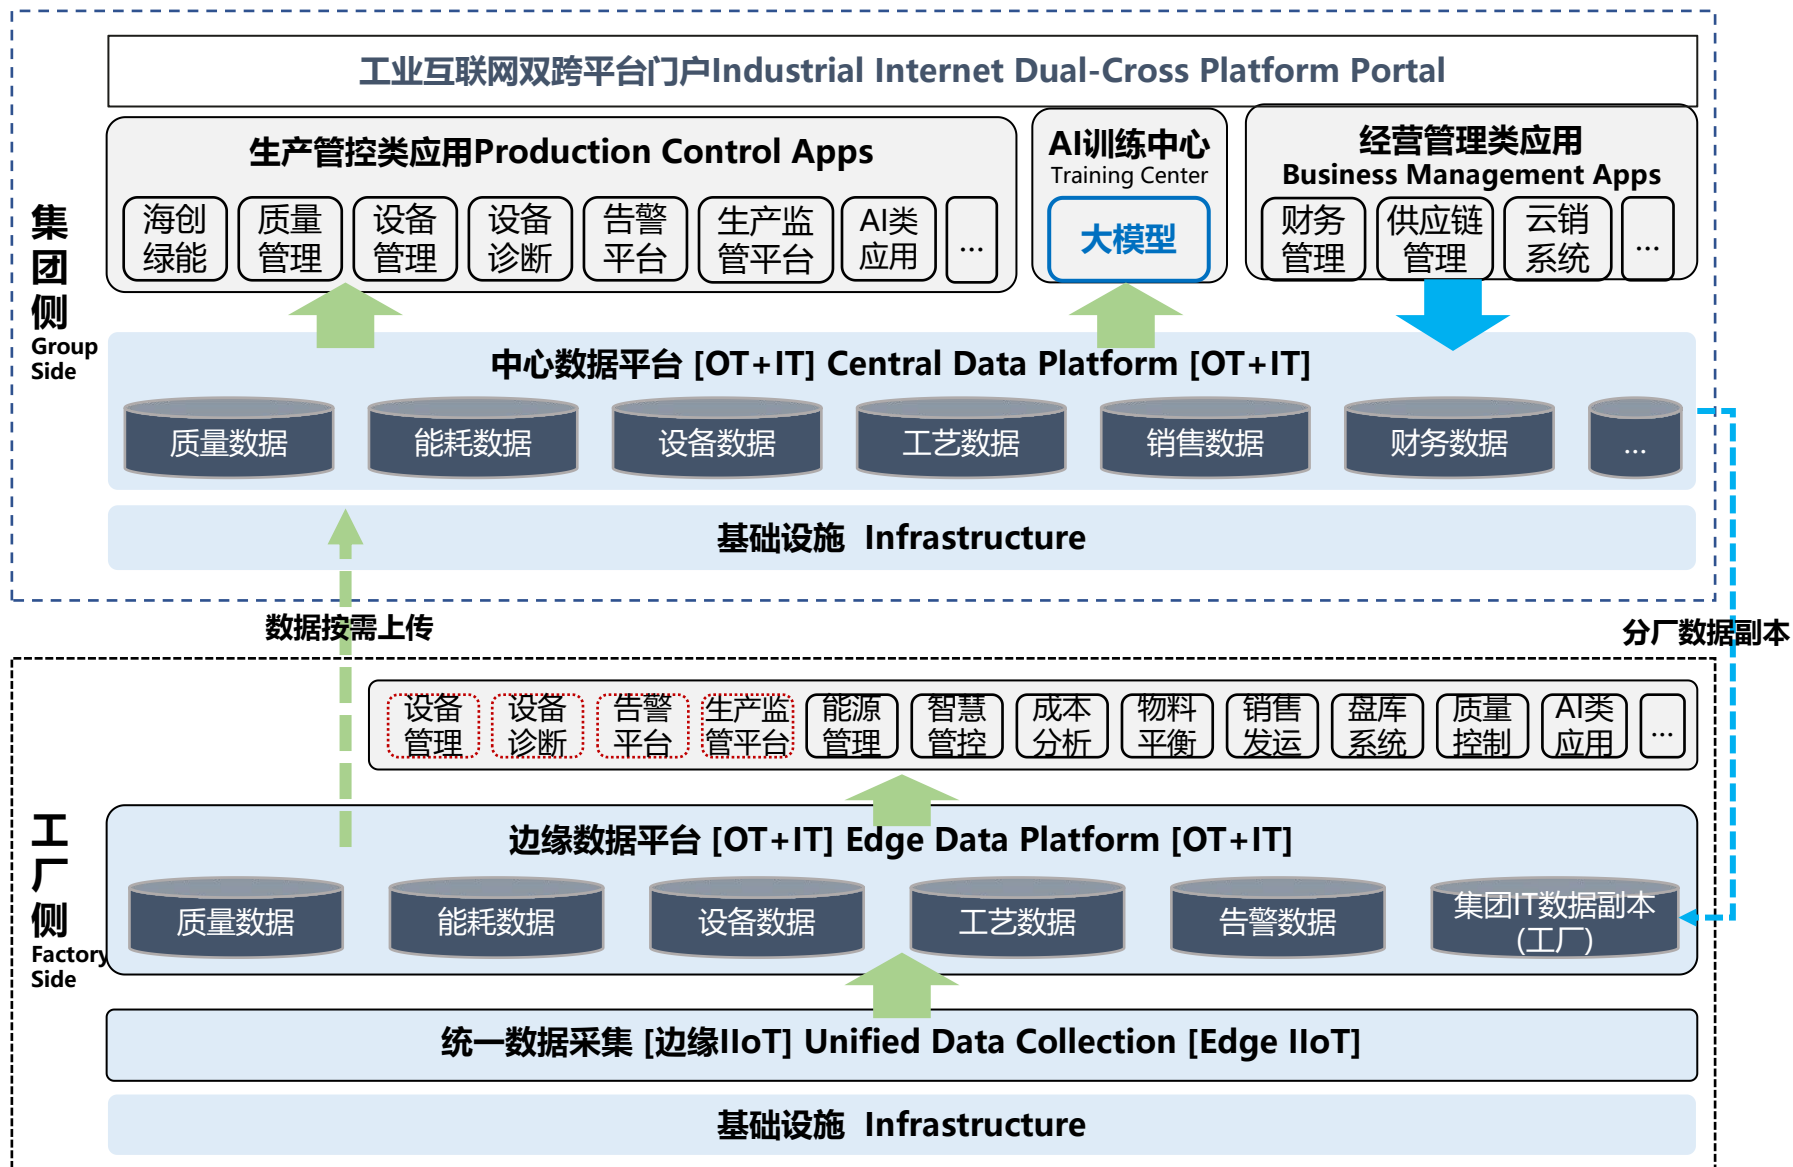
工业互联网双跨平台门户Industrial Internet Dual-Cross Platform Portal

集团侧
Group Side

生产管控类应用Production Control Apps

海创绿能 | 质量管理 | 设备管理 | 设备诊断 | 告警平台 | 生产监管平台 | AI类应用 | ...

AI训练中心
Training Center

大模型

经营管理类应用
Business Management Apps

财务管理 | 供应链管理 | 云销系统 | ...

中心数据平台 [OT+IT] Central Data Platform [OT+IT]

质量数据 | 能耗数据 | 设备数据 | 工艺数据 | 销售数据 | 财务数据 | ...

基础设施 Infrastructure

数据按需上传

分厂数据副本

工厂侧
Factory Side

设备管理 | 设备诊断 | 告警平台 | 生产监管平台 | 能源管理 | 智慧管控 | 成本分析 | 物料平衡 | 销售发运 | 盘库系统 | 质量控制 | AI类应用 | ...

边缘数据平台 [OT+IT] Edge Data Platform [OT+IT]

质量数据 | 能耗数据 | 设备数据 | 工艺数据 | 告警数据 | 集团IT数据副本（工厂）

统一数据采集 [边缘IIoT] Unified Data Collection [Edge IIoT]

基础设施 Infrastructure